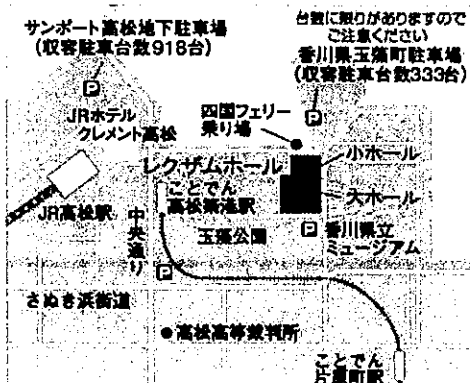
サンポート高松地下駐車場
(収容駐車台数918台)

P

台数に限りがありますので
ご注意ください
香川県玉藻町駐車場
(収容駐車台数333台)

P

JRホテル
クレメント高松

四国フェリー
乗り場

レクザムホール

小ホール

大ホール

JR高松駅

ことでん
高松築港駅

中央通り

玉藻公園

P

香川県立
ミュージアム

P

さぬき浜街道

●高松高等裁判所

ことでん
片原町駅